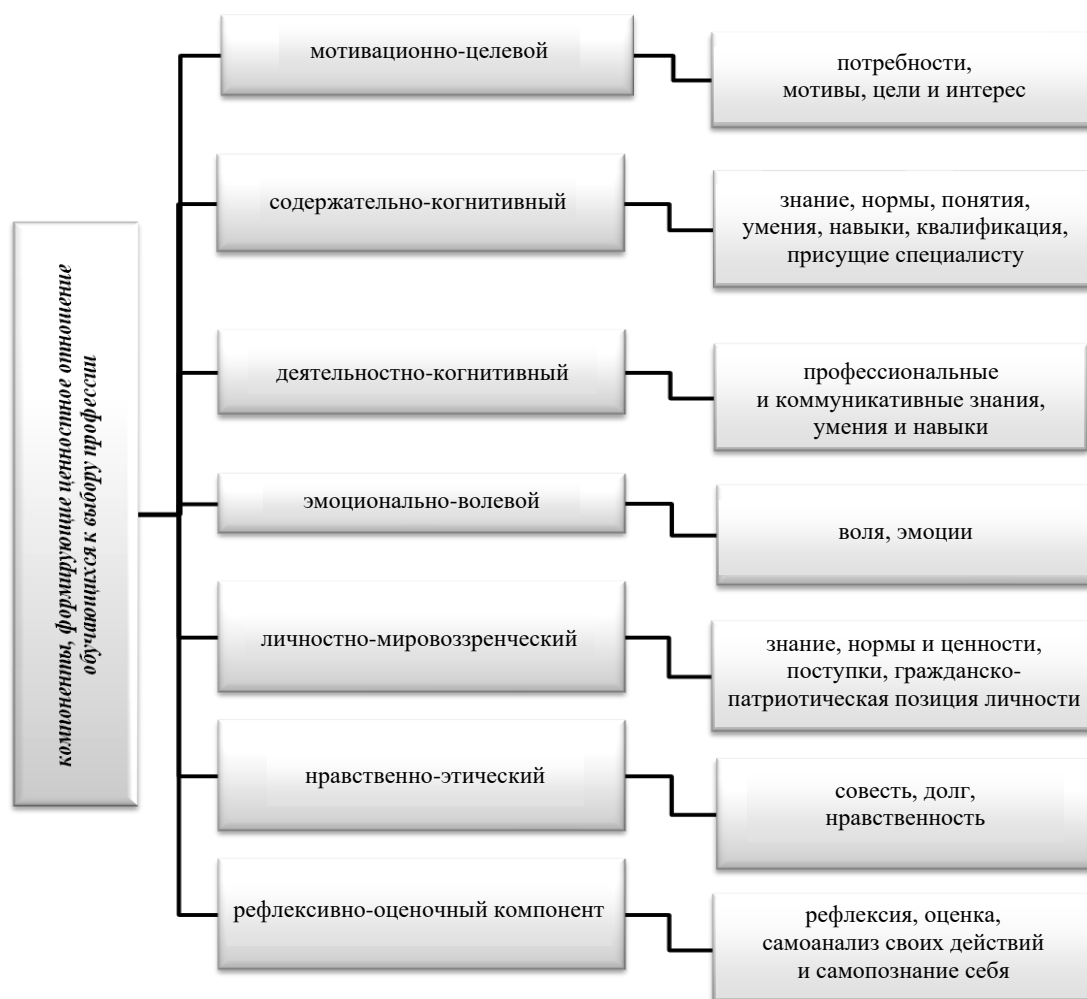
компоненты, формирующие ценностное отношение обучающихся к выбору профессии

мотивационно-целевой

потребности, мотивы, цели и интерес

содержательно-когнитивный

знание, нормы, понятия, умения, навыки, квалификация, присущие специалисту

деятельностно-когнитивный

профессиональные и коммуникативные знания, умения и навыки

эмоционально-волевой

воля, эмоции

личностно-мировоззренческий

знание, нормы и ценности, поступки, гражданско-патриотическая позиция личности

нравственно-этический

совесть, долг, нравственность

рефлексивно-оценочный компонент

рефлексия, оценка, самоанализ своих действий и самопознание себя